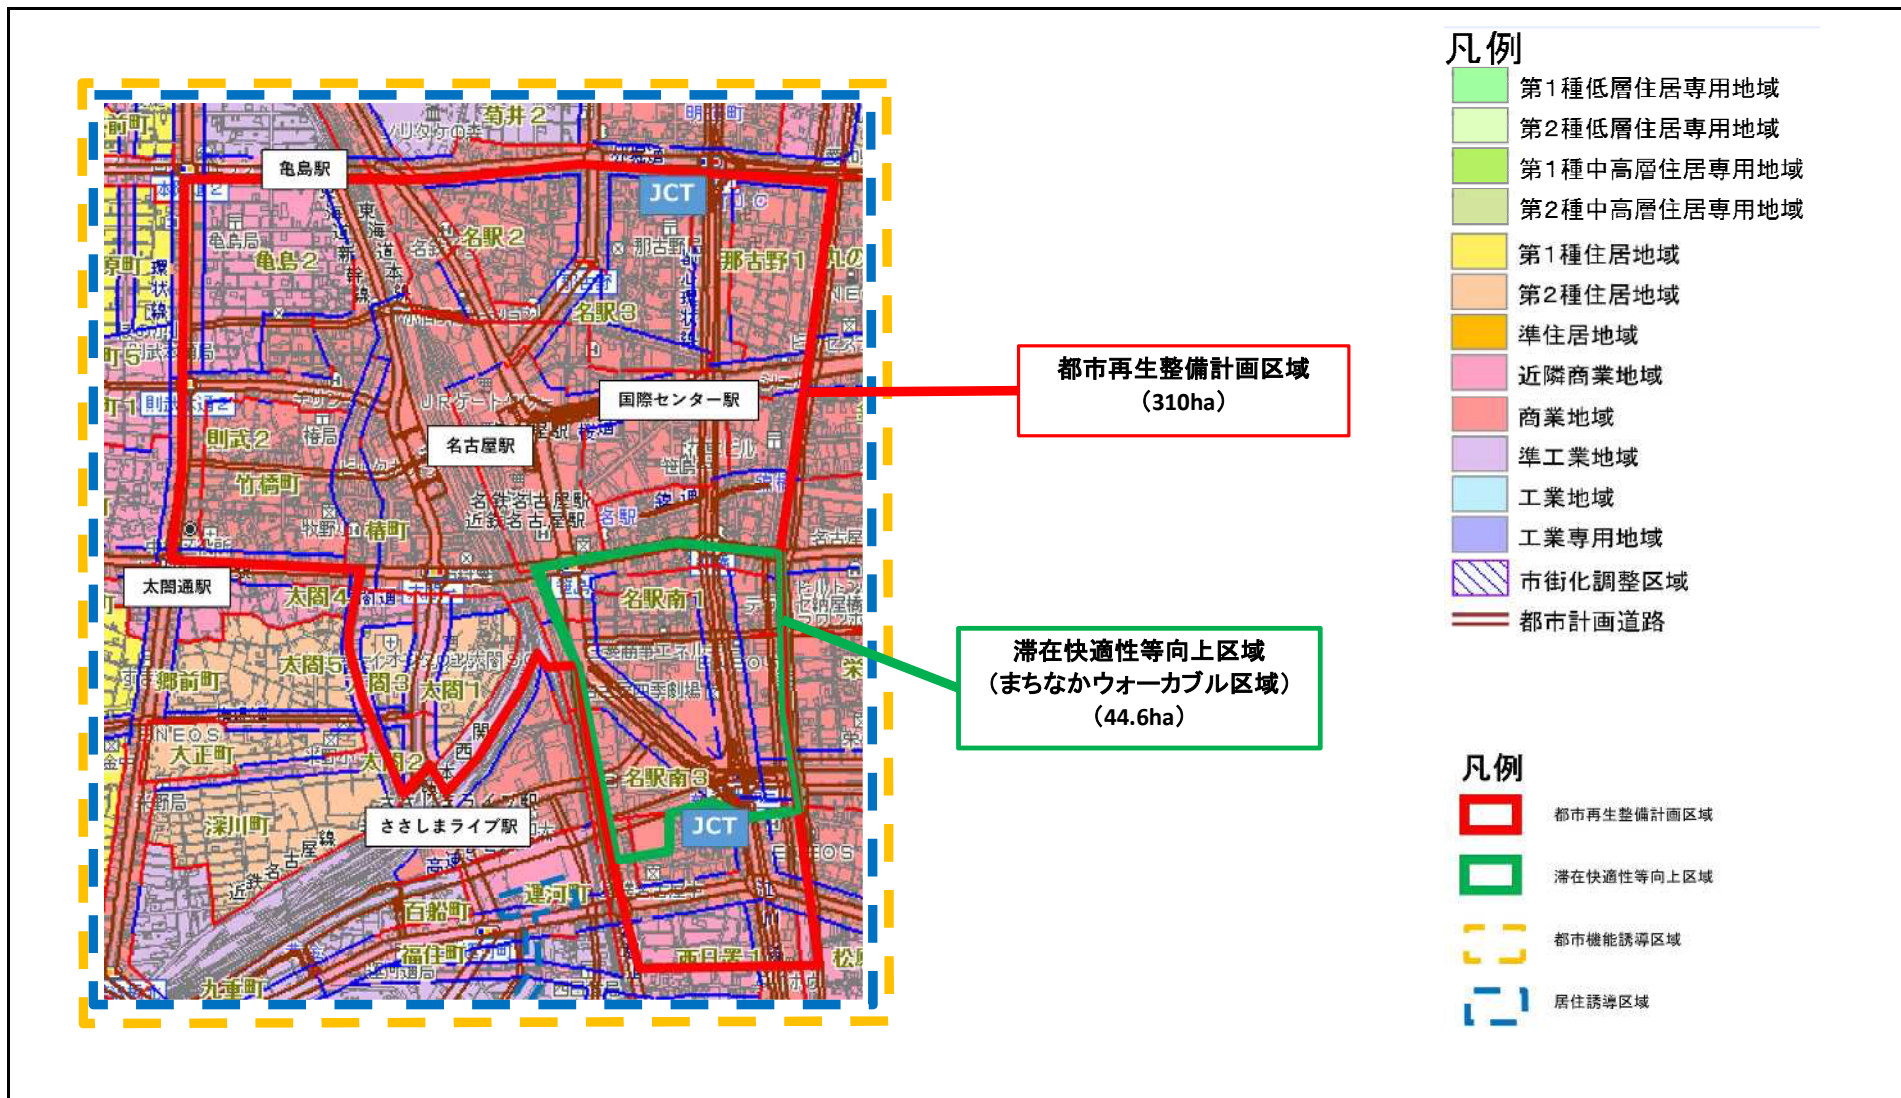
亀島駅

JCT

国際センター駅

名古屋駅

太閤通駅

ささしまライブ駅

JCT

前町
菊井2
明道町
亀島2
名駅2
那古野1
名駅3
則武2
竹橋町
椿町
名駅
太閤4
名駅南1
太閤5
太閤3
太閤1
郷前町
大正町
太閤2
名駅南3
深川町
運河町
百船町
福住町
西日置1
九重町
松原

都市再生整備計画区域
（310ha）

滞在快適性等向上区域
（まちなかウォーカブル区域）
（44.6ha）

凡例
第1種低層住居専用地域
第2種低層住居専用地域
第1種中高層住居専用地域
第2種中高層住居専用地域
第1種住居地域
第2種住居地域
準住居地域
近隣商業地域
商業地域
準工業地域
工業地域
工業専用地域
市街化調整区域
都市計画道路

凡例
都市再生整備計画区域
滞在快適性等向上区域
都市機能誘導区域
居住誘導区域